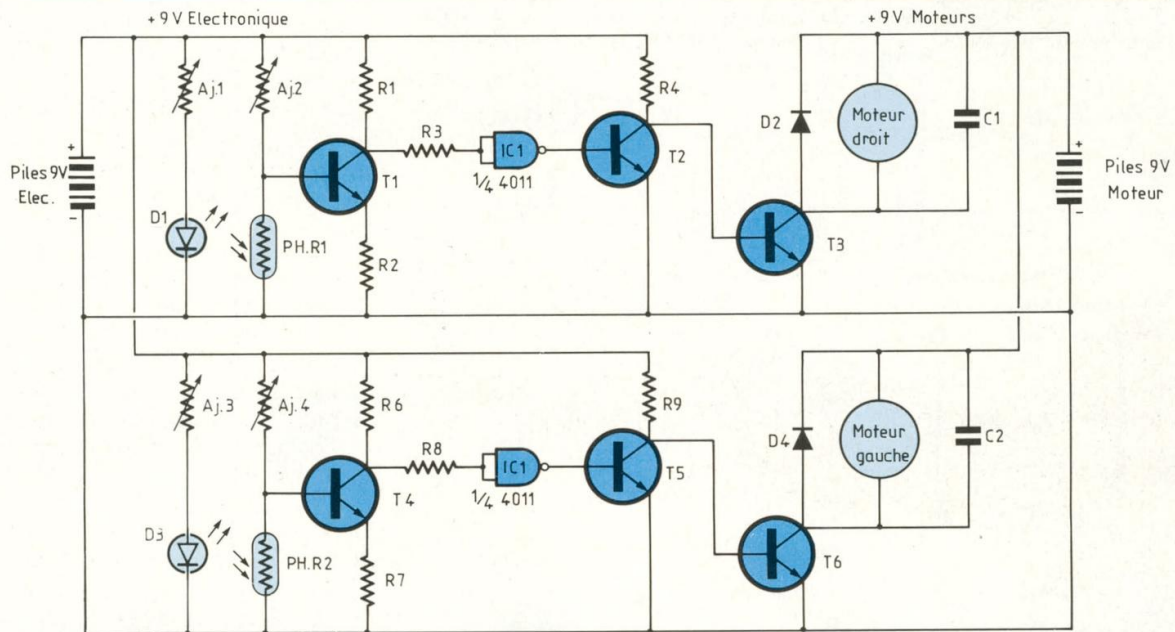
+ 9 V Electronique

+ 9 V Moteurs

Aj.1

Aj2

R1

R4

D2

Moteur droit

C1

Piles 9V Elec.

R3

IC1

1/4 4011

T1

T2

Piles 9V Moteur

D1

PH.R1

R2

T3

Aj.3

Aj.4

R6

R9

D4

Moteur gauche

C2

R8

IC1

1/4 4011

T4

T5

D3

PH.R2

R7

T6